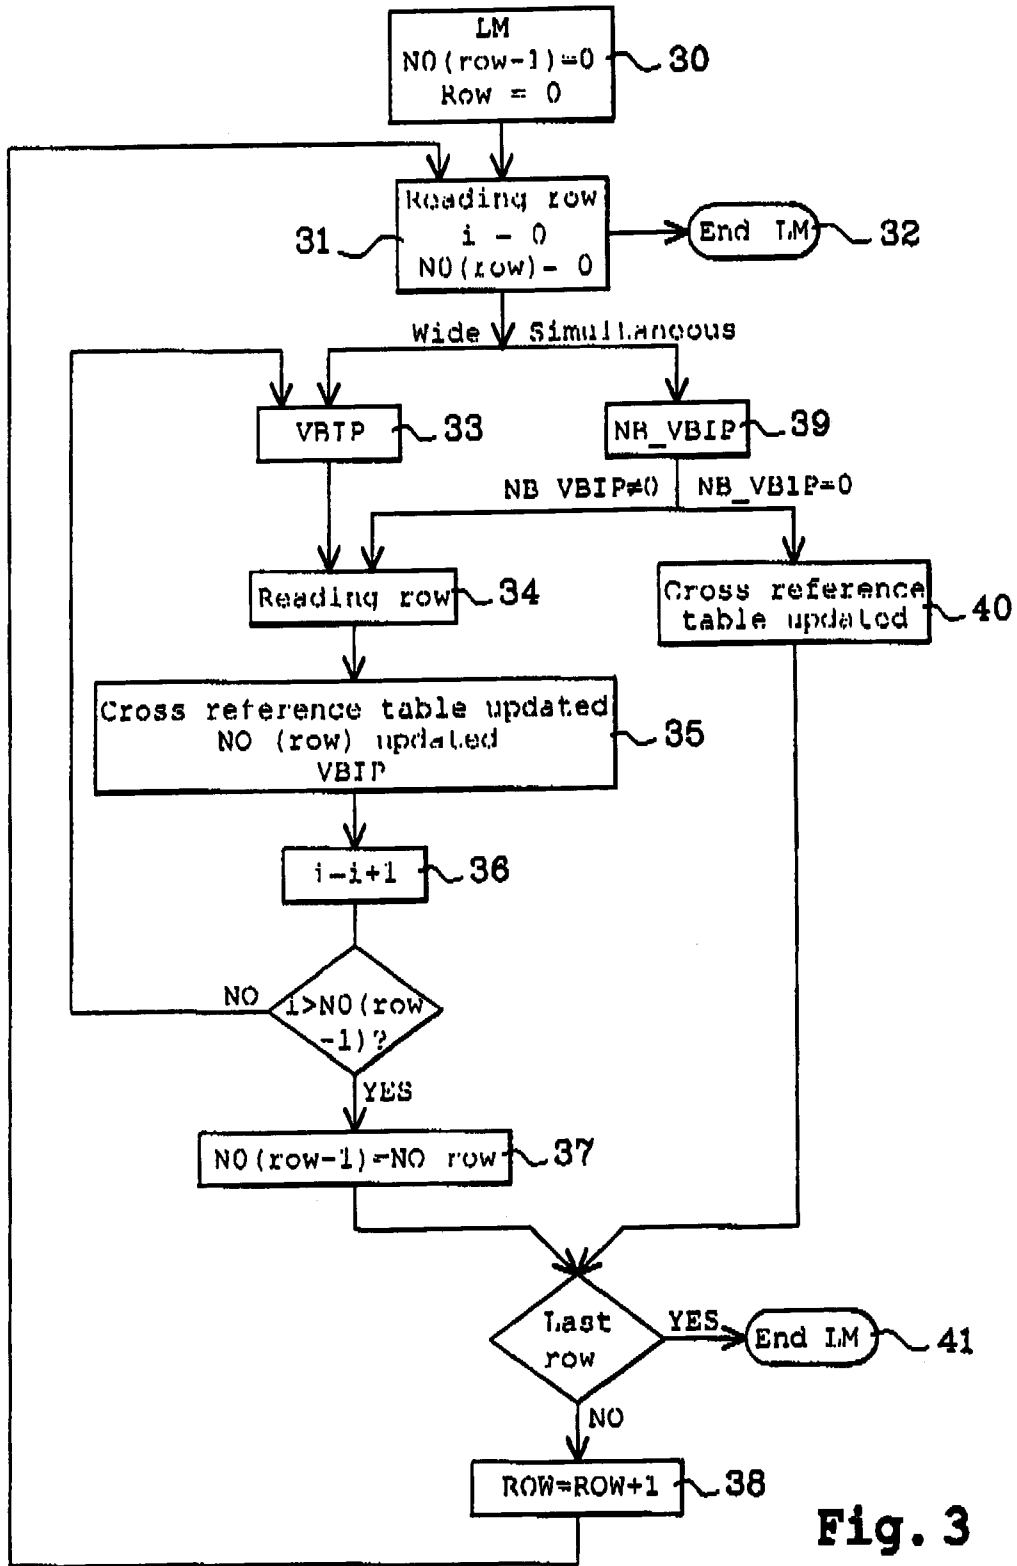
LM
NO(row-1)=0
Row = 0

30

Reading row
i = 0
NO(row) = 0

31

End LM

32

Wide

Simultaneous

VBIP

33

NB_VBIP

39

NB VBIP≠0

NB_VBIP=0

Reading row

34

Cross reference table updated

40

Cross reference table updated
NO (row) updated
VBIP

35

i=i+1

36

NO

i>NO(row -1)?

YES

NO(row-1)=NO row

37

Last row

YES

End LM

41

NO

ROW=ROW+1

38

Fig. 3